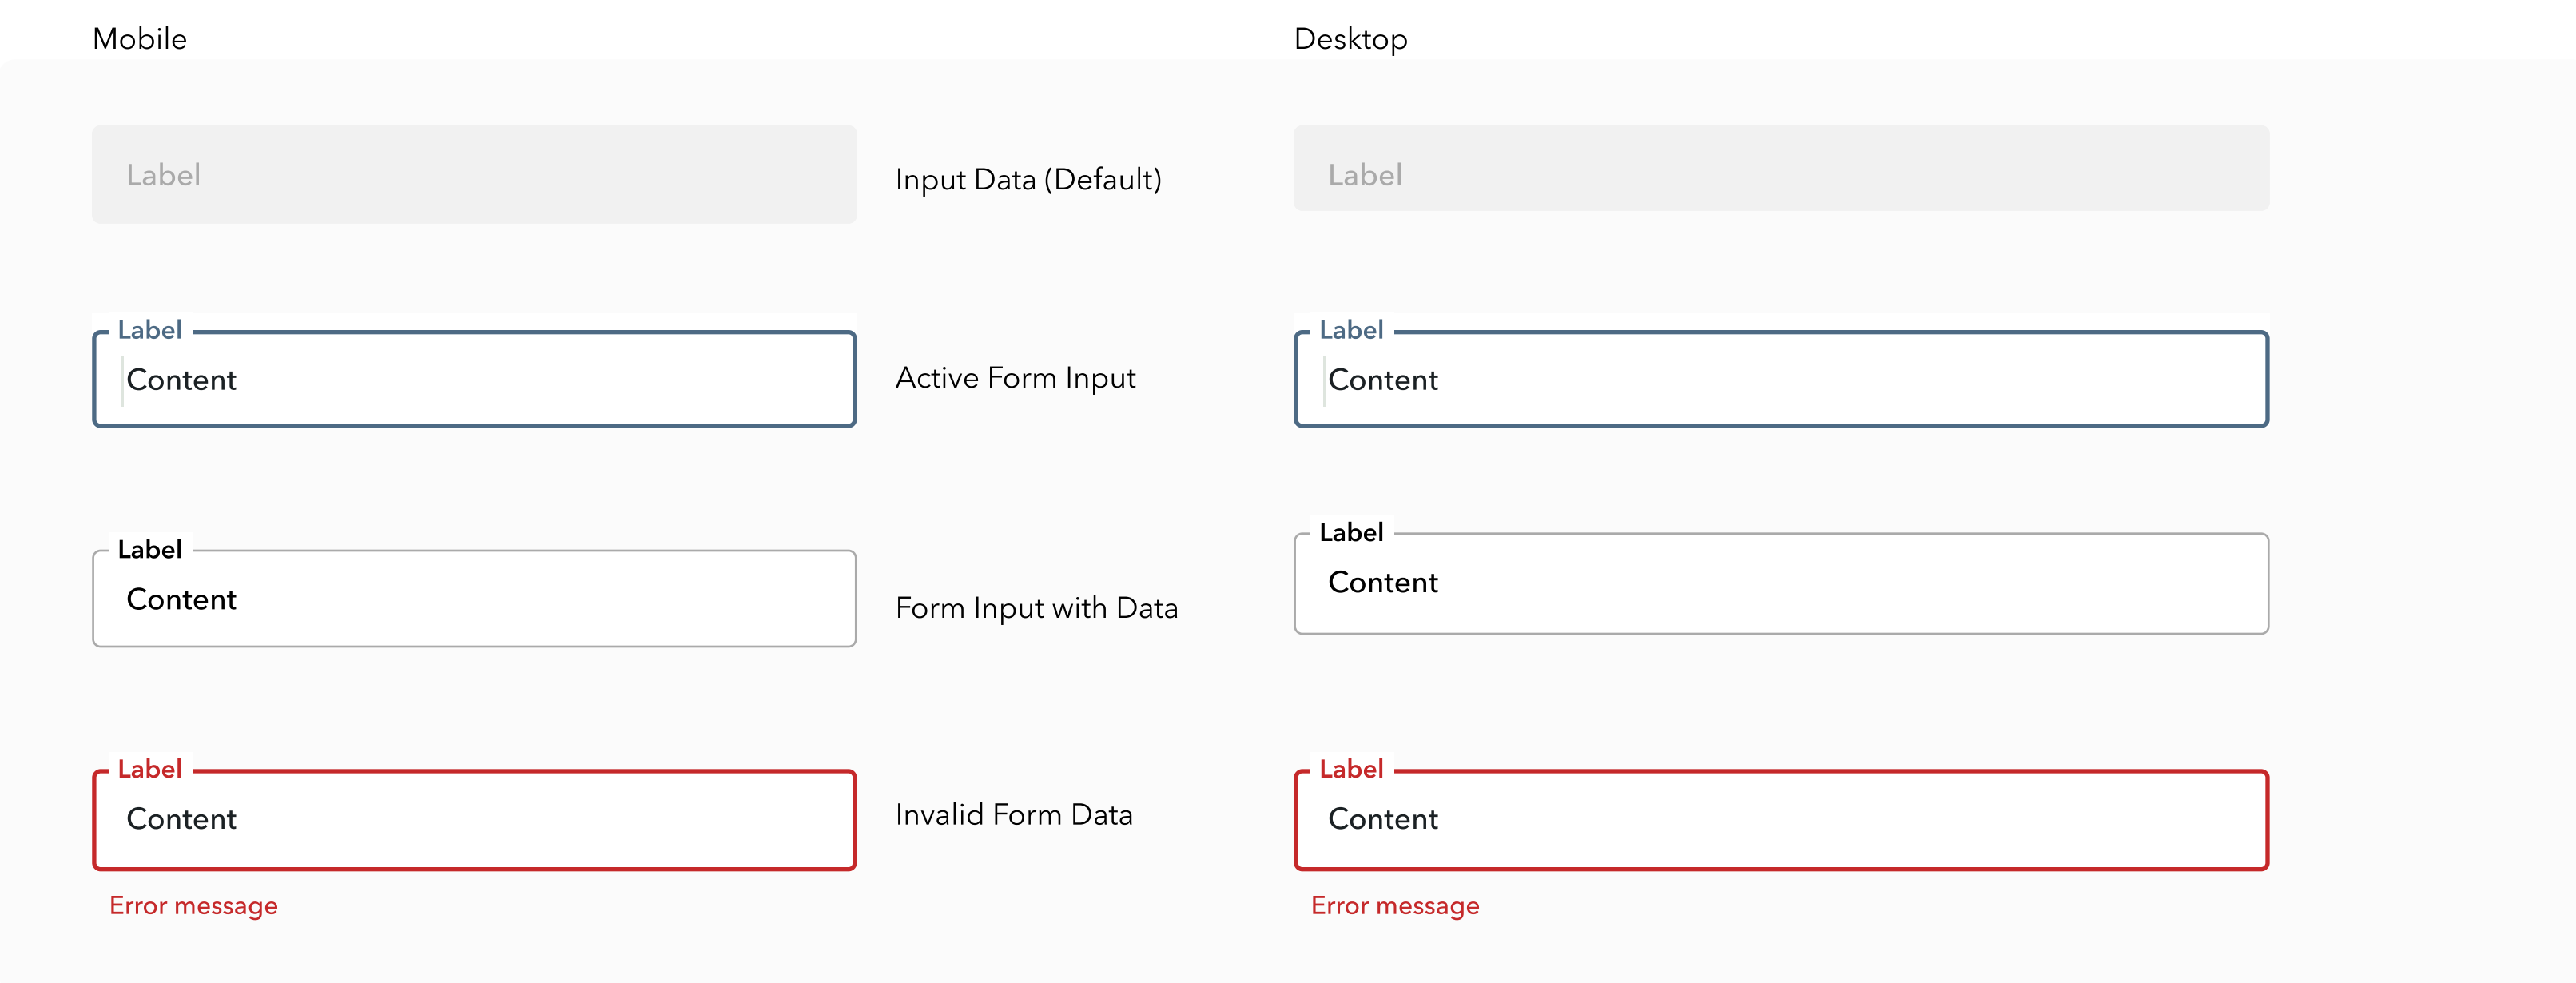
Mobile

Desktop

Label

Input Data (Default)

Label

Label
Content

Active Form Input

Label
Content

Label
Content

Form Input with Data

Label
Content

Label
Content

Invalid Form Data

Label
Content

Error message

Error message